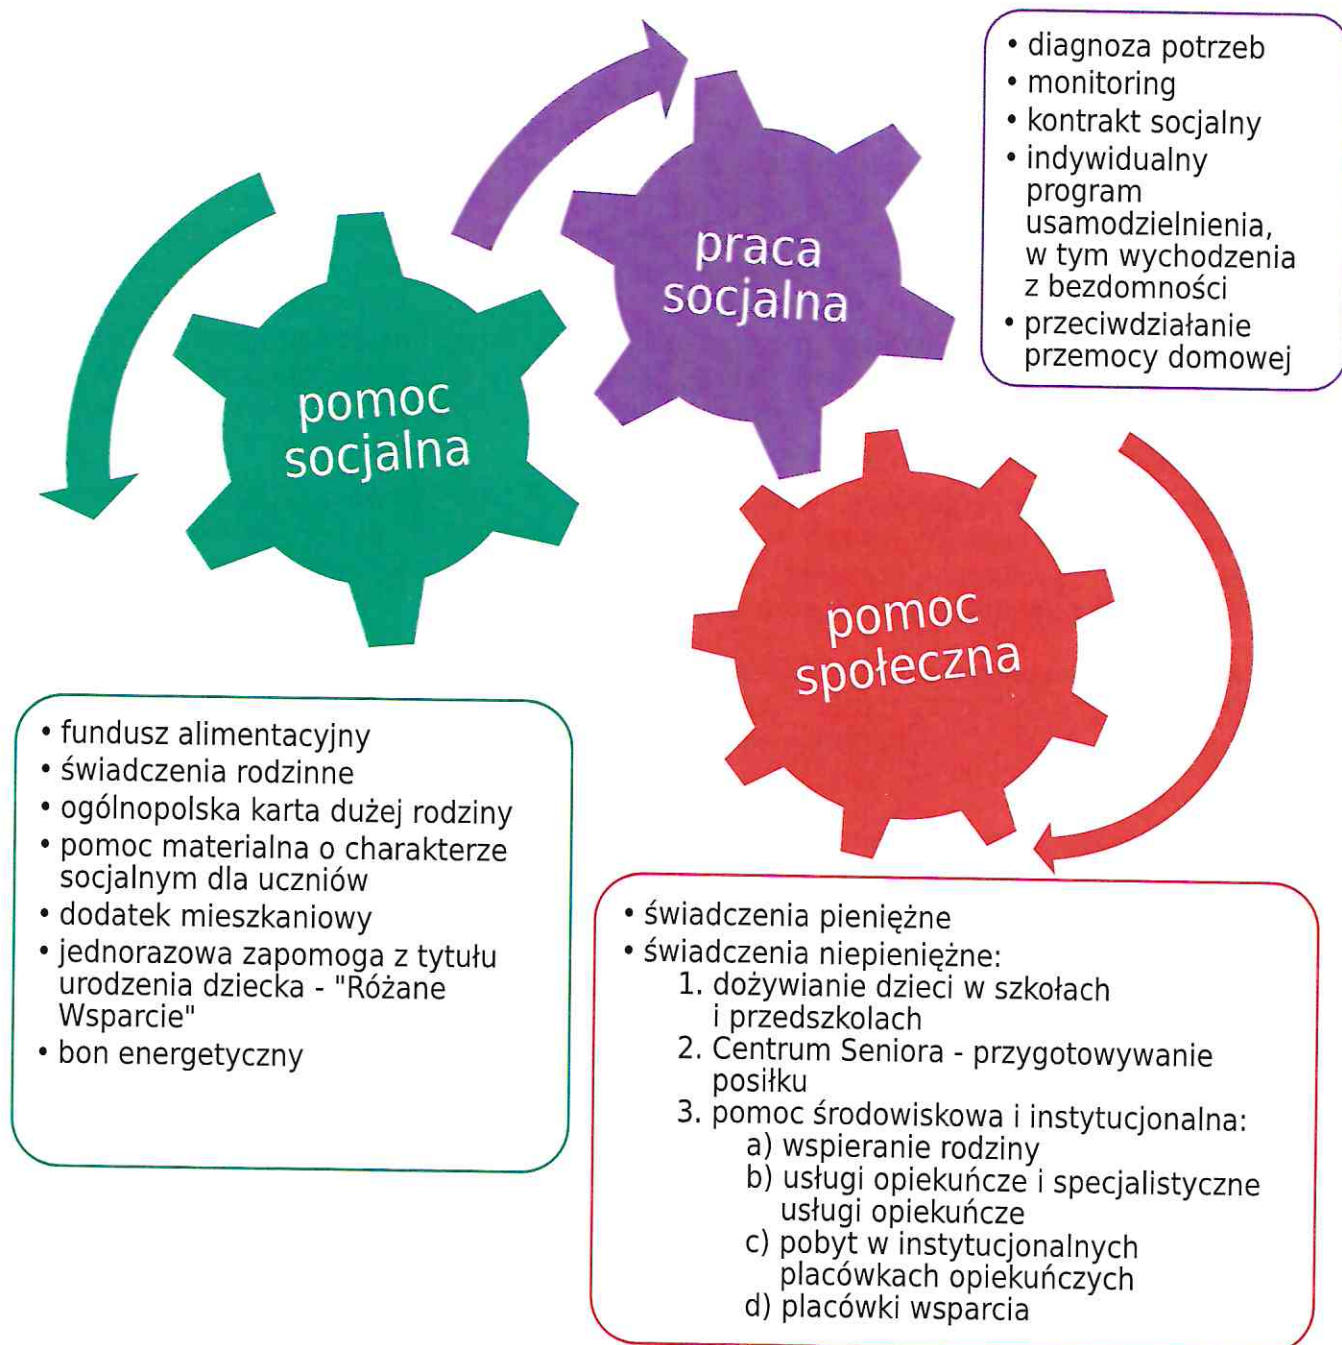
praca socjalna

• diagnoza potrzeb
• monitoring
• kontrakt socjalny
• indywidualny program usamodzielnienia, w tym wychodzenia z bezdomności
• przeciwdziałanie przemocy domowej

pomoc socjalna

pomoc społeczna

• fundusz alimentacyjny
• świadczenia rodzinne
• ogólnopolska karta dużej rodziny
• pomoc materialna o charakterze socjalnym dla uczniów
• dodatek mieszkaniowy
• jednorazowa zapomoga z tytułu urodzenia dziecka - "Różane Wsparcie"
• bon energetyczny

• świadczenia pieniężne
• świadczenia niepieniężne:
1. dożywianie dzieci w szkołach i przedszkolach
2. Centrum Seniora - przygotowywanie posiłku
3. pomoc środowiskowa i instytucjonalna:
a) wspieranie rodziny
b) usługi opiekuńcze i specjalistyczne usługi opiekuńcze
c) pobyt w instytucjonalnych placówkach opiekuńczych
d) placówki wsparcia